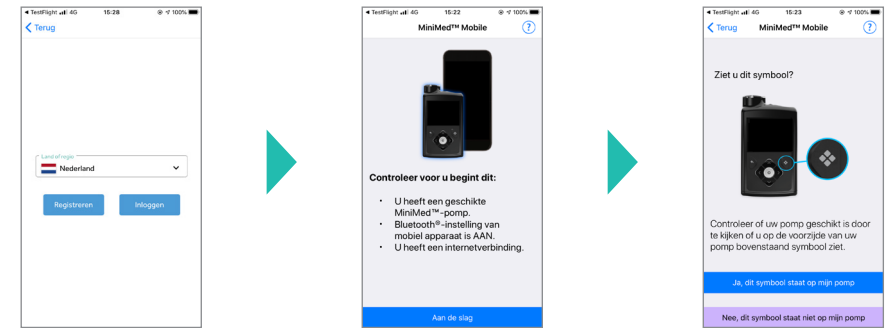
◂ TestFlight 4G 15:28 100%
Terug

Land of regio
Nederland

Registreren
Inloggen

◂ TestFlight 4G 15:22 100%
MiniMed™ Mobile
?

Controleer voor u begint dit:

• U heeft een geschikte MiniMed™-pomp.
• Bluetooth®-instelling van mobiel apparaat is AAN.
• U heeft een internetverbinding.

Aan de slag

◂ TestFlight 4G 15:23 100%
Terug
MiniMed™ Mobile
?

Ziet u dit symbool?

Controleer of uw pomp geschikt is door te kijken of u op de voorzijde van uw pomp bovenstaand symbool ziet.

Ja, dit symbool staat op mijn pomp

Nee, dit symbool staat niet op mijn pomp